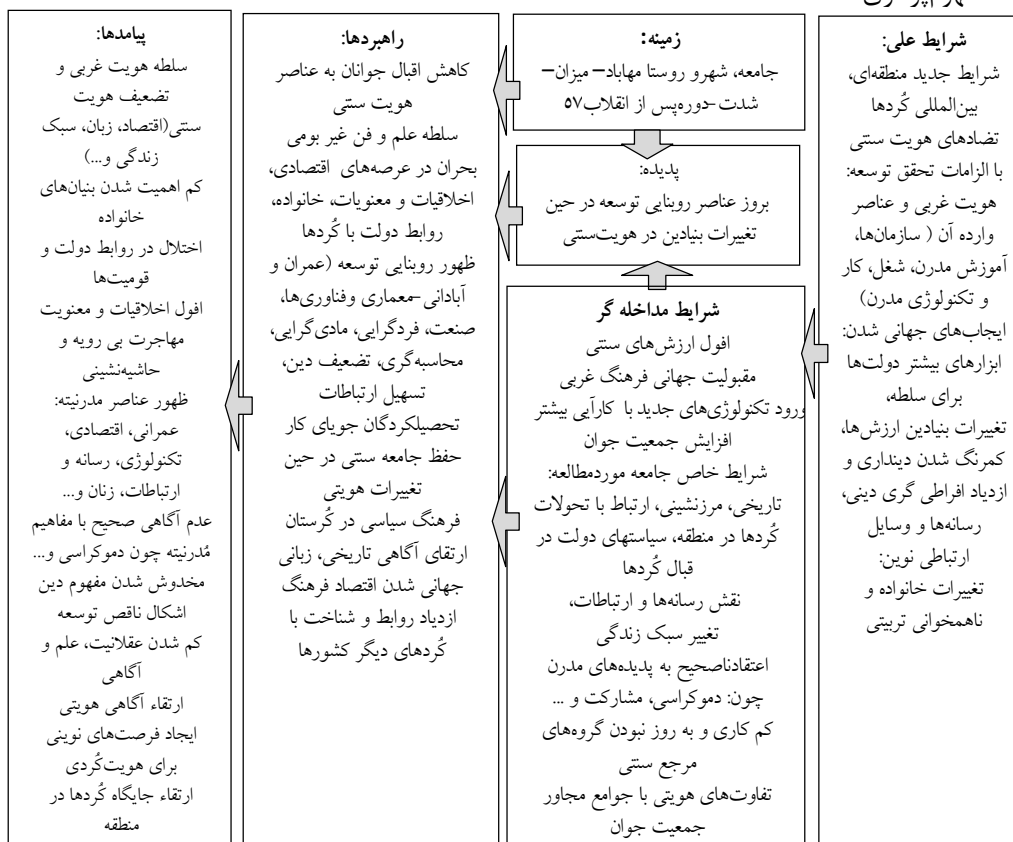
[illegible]

شرایط علی:
شرایط جدید منطقه‌ای، بین‌المللی کُردها
تضادهای هویت سنتی با الزامات تحقق توسعه:
هویت غربی و عناصر وارده آن ( سازمان‌ها، آموزش مدرن، شغل، کار و تکنولوژی مدرن)
ایجاب‌های جهانی شدن:
ابزارهای بیشتر دولت‌ها برای سلطه،
تغییرات بنیادین ارزش‌ها، کمرنگ شدن دینداری و ازدیاد افراطی گری دینی،
رسانه‌ها و وسایل ارتباطی نوین:
تغییرات خانواده و ناهمخوانی تربیتی

زمینه:
جامعه، شهرو روستا مهاباد– میزان– شدت-دوره‌پس از انقلاب۵۷

پدیده:
بروز عناصر روبنایی توسعه در حین تغییرات بنیادین در هویت‌سنتی

شرایط مداخله گر
افول ارزش‌های سنتی
مقبولیت جهانی فرهنگ غربی
ورود تکنولوژی‌های جدید با کارآیی بیشتر
افزایش جمعیت جوان
شرایط خاص جامعه موردمطالعه:
تاریخی، مرزنشینی، ارتباط با تحولات کُردها در منطقه، سیاستهای دولت در قبال کُردها
نقش رسانه‌ها و ارتباطات،
تغییر سبک زندگی
اعتقادناصحیح به پدیده‌های مدرن چون: دموکراسی، مشارکت و ...
کم کاری و به روز نبودن گروه‌های مرجع سنتی
تفاوت‌های هویتی با جوامع مجاور
جمعیت جوان

راهبردها:
کاهش اقبال جوانان به عناصر هویت سنتی
سلطه علم و فن غیر بومی
بحران در عرصه‌های اقتصادی، اخلاقیات و معنویات، خانواده، روابط دولت با کُردها
ظهور روبنایی توسعه (عمران و آبادانی -معماری وفناوری‌ها، صنعت، فردگرایی، مادی‌گرایی، محاسبه‌گری، تضعیف دین، تسهیل ارتباطات
تحصیلکردگان جویای کار
حفظ جامعه سنتی در حین تغییرات هویتی
فرهنگ سیاسی در کُرستان
ارتقای آگاهی تاریخی، زبانی
جهانی شدن اقتصاد فرهنگ
ازدیاد روابط و شناخت با کُردهای دیگر کشورها

پیامدها:
سلطه هویت غربی و تضعیف هویت سنتی(اقتصاد، زبان، سبک زندگی و...)
کم اهمیت شدن بنیان‌های خانواده
اختلال در روابط دولت و قومیت‌ها
افول اخلاقیات و معنویت
مهاجرت بی رویه و حاشیه‌نشینی
ظهور عناصر مدرنیته:
عمرانی، اقتصادی، تکنولوژی، رسانه و ارتباطات، زنان و...
عدم آگاهی صحیح با مفاهیم مُدرنیته چون دموکراسی و...
مخدوش شدن مفهوم دین
اشکال ناقص توسعه
کم شدن عقلانیت، علم و آگاهی
ارتقاء آگاهی هویتی
ایجاد فرصت‌های نوینی برای هویت‌کُردی
ارتقاء جایگاه کُردها در منطقه